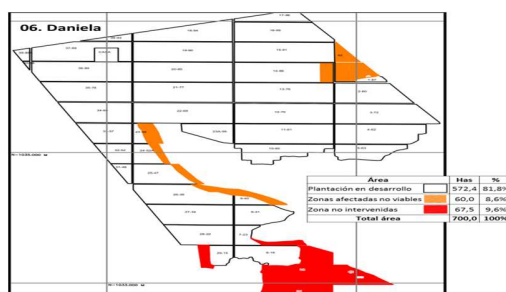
06. Daniela

| Área | Has | % |
|---|---|---|
| Plantación en desarrollo | 572,4 | 81,8% |
| Zonas afectadas no viables | 60,0 | 8,6% |
| Zona no intervenidas | 67,5 | 9,6% |
| Total área | 700,0 | 100% |

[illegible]